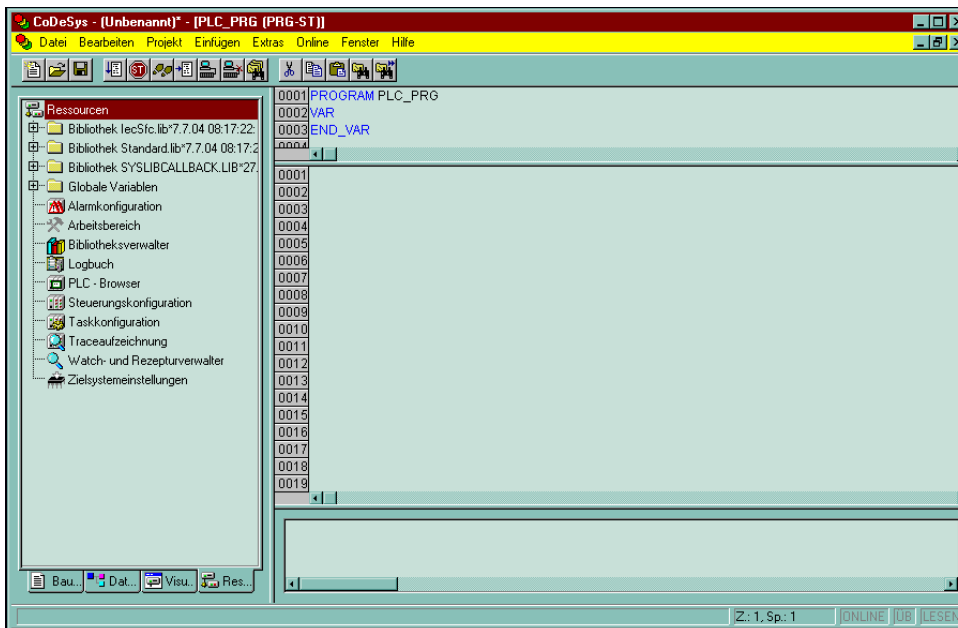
CoDeSys - (Unbenannt)* - [PLC_PRG (PRG-ST)]

Datei Bearbeiten Projekt Einfügen Extras Online Fenster Hilfe

Ressourcen
Bibliothek IecSfc.lib*7.7.04 08:17:22:
Bibliothek Standard.lib*7.7.04 08:17:2
Bibliothek SYSLIBCALLBACK.LIB*27.
Globale Variablen
Alarmkonfiguration
Arbeitsbereich
Bibliotheksverwalter
Logbuch
PLC - Browser
Steuerungskonfiguration
Taskkonfiguration
Traceaufzeichnung
Watch- und Rezepturverwalter
Zielsystemeinstellungen

0001 PROGRAM PLC_PRG
0002 VAR
0003 END_VAR
0004

0001
0002
0003
0004
0005
0006
0007
0008
0009
0010
0011
0012
0013
0014
0015
0016
0017
0018
0019

Bau... Dat... Visu... Res...

Z.: 1, Sp.: 1 ONLINE ÜB LESEN